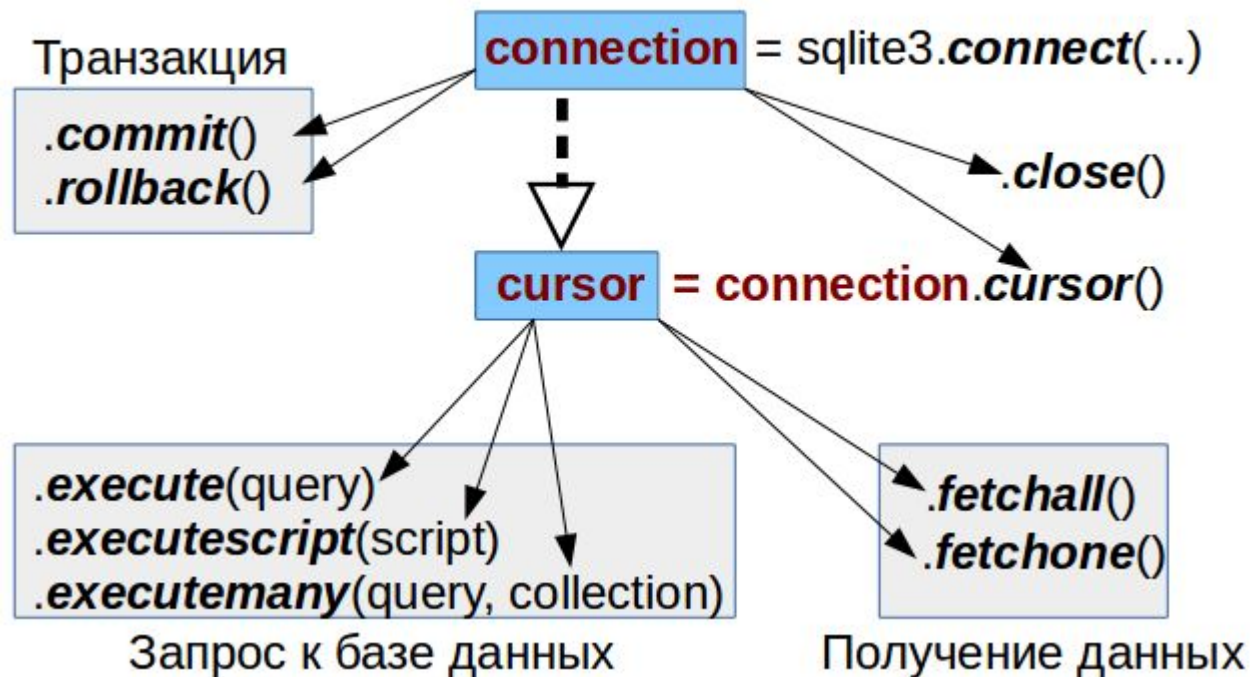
connection = sqlite3.connect(...)

Транзакция

.commit()
.rollback()

.close()

cursor = connection.cursor()

.execute(query)
.executescript(script)
.executemany(query, collection)

Запрос к базе данных

.fetchall()
.fetchone()

Получение данных